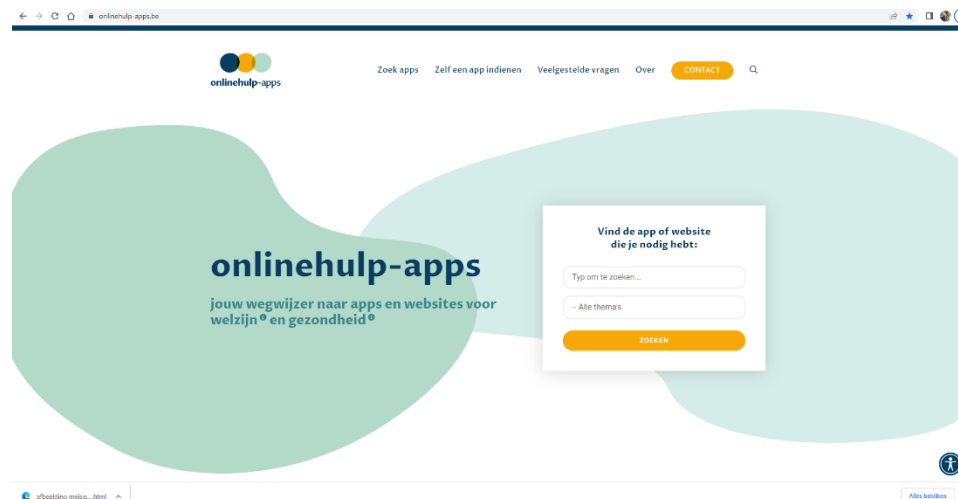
onlinehulp-apps.be

onlinehulp-apps

Zoek apps Zelf een app indienen Veelgestelde vragen Over CONTACT

onlinehulp-apps

jouw wegwijzer naar apps en websites voor welzijn i en gezondheid i

Vind de app of website die je nodig hebt:

Typ om te zoeken...

-- Alle thema's

ZOEKEN

afbeelding missie....html

Alles bekijken